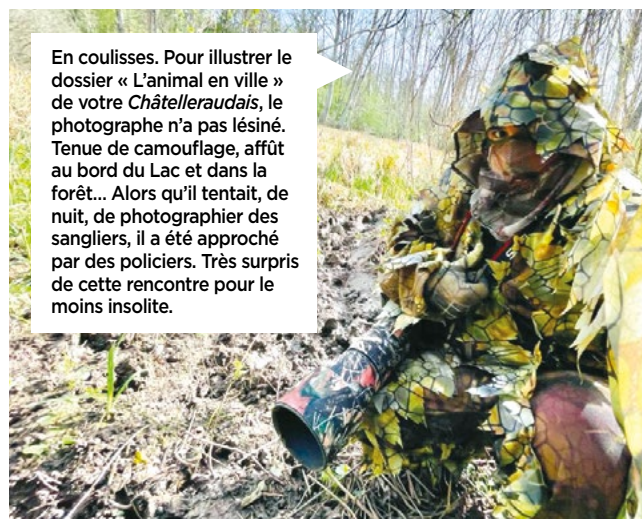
En coulisses. Pour illustrer le dossier « L'animal en ville » de votre *Châtelleraudais*, le photographe n'a pas lésiné. Tenue de camouflage, affût au bord du Lac et dans la forêt… Alors qu'il tentait, de nuit, de photographier des sangliers, il a été approché par des policiers. Très surpris de cette rencontre pour le moins insolite.